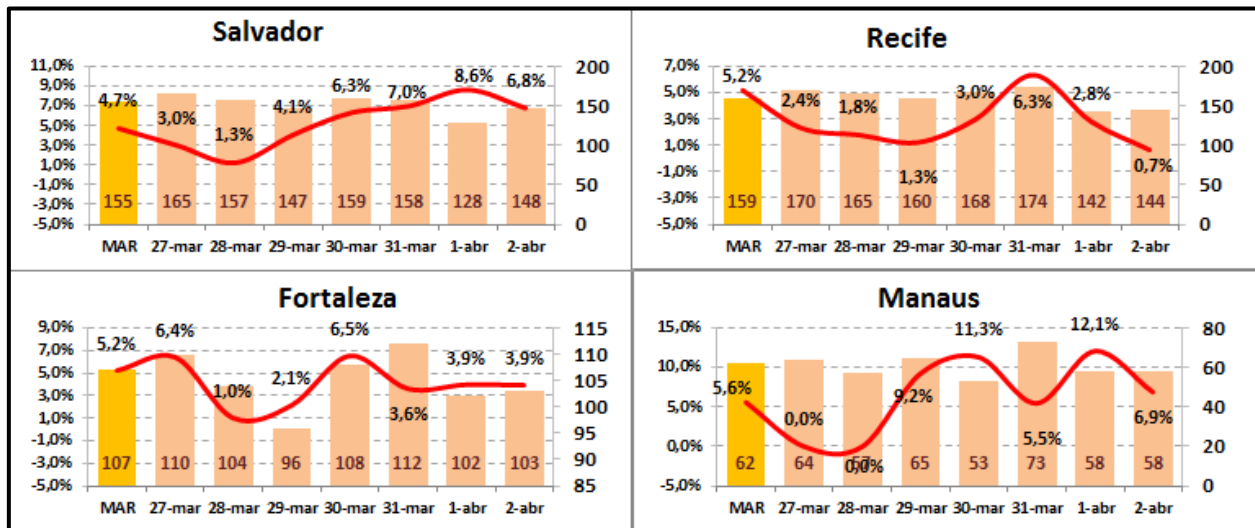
Salvador

11,0%
9,0%
7,0%
5,0%
3,0%
1,0%
-1,0%
-3,0%
-5,0%

200
150
100
50
0

4,7%
3,0%
1,3%
4,1%
6,3%
7,0%
8,6%
6,8%

155
165
157
147
159
158
128
148

MAR
27-mar
28-mar
29-mar
30-mar
31-mar
1-abr
2-abr

Recife

7,0%
5,0%
3,0%
1,0%
-1,0%
-3,0%
-5,0%

200
150
100
50
0

5,2%
2,4%
1,8%
1,3%
3,0%
6,3%
2,8%
0,7%

159
170
165
160
168
174
142
144

MAR
27-mar
28-mar
29-mar
30-mar
31-mar
1-abr
2-abr

Fortaleza

9,0%
7,0%
5,0%
3,0%
1,0%
-1,0%
-3,0%
-5,0%

115
110
105
100
95
90
85

5,2%
6,4%
1,0%
2,1%
6,5%
3,6%
3,9%
3,9%

107
110
104
96
108
112
102
103

MAR
27-mar
28-mar
29-mar
30-mar
31-mar
1-abr
2-abr

Manaus

15,0%
10,0%
5,0%
0,0%
-5,0%

80
60
40
20
0

5,6%
0,0%
0,0%
9,2%
11,3%
5,5%
12,1%
6,9%

62
64
57
65
53
73
58
58

MAR
27-mar
28-mar
29-mar
30-mar
31-mar
1-abr
2-abr